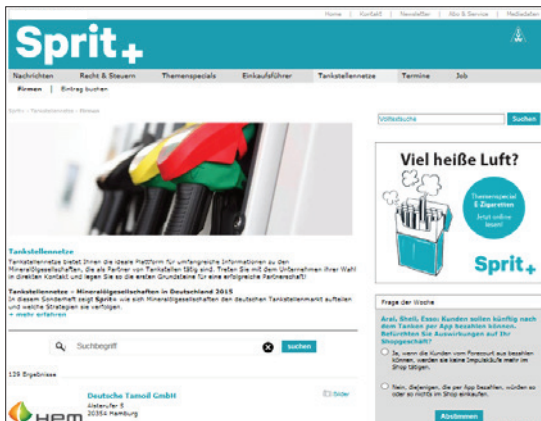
Home | Kontakt | Newsletter | Abo & Service | Mediadaten

Sprit+

Nachrichten | Recht & Steuern | Themenspecials | Einkaufsführer | Tankstellennetze | Termine | Job

Firmen | Eintrag buchen

Sprit+ › Tankstellennetze › Firmen

Volltextsuche | Suchen

Tankstellennetze

Tankstellennetze bietet Ihnen die ideale Plattform für umfangreiche Informationen zu den Mineralölgesellschaften, die als Partner von Tankstellen tätig sind. Treten Sie mit dem Unternehmen Ihrer Wahl in direkten Kontakt und legen Sie so die ersten Grundsteine für eine erfolgreiche Partnerschaft!

Tankstellennetze – Mineralölgesellschaften in Deutschland 2015

In diesem Sonderheft zeigt Sprit+ wie sich Mineralölgesellschaften den deutschen Tankstellenmarkt aufteilen und welche Strategien sie verfolgen.

» mehr erfahren

Suchbegriff | suchen

125 Ergebnisse

Deutsche Tamoil GmbH
Alsterufer 8
20354 Hamburg

Bilder

HEM

Viel heiße Luft?

Themenspecial E-Zigaretten
Jetzt online lesen!

Sprit+

Frage der Woche

Aral, Shell, Esso: Kunden sollen künftig nach dem Tanken per App bezahlen können. Erwarten Sie Auswirkungen auf Ihr Shopgeschäft?

Ja, wenn die Kunden vom Forecourt aus bezahlen können, werden sie keine Impulskäufe mehr im Shop tätigen.

Nein, diejenigen, die per App bezahlen, würden so oder so nichts im Shop einkaufen.

Abstimmen